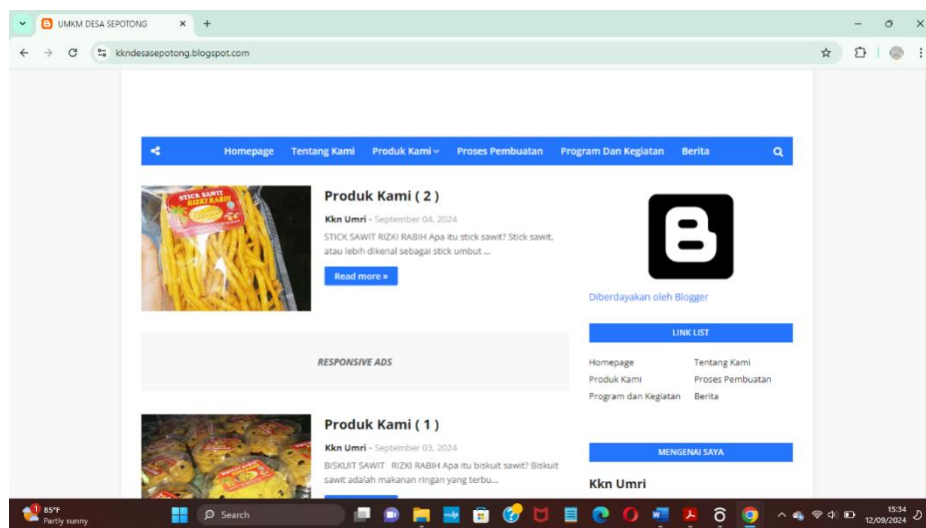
UMKM DESA SEPOTONG ×

kkndesasepotong.blogspot.com

Homepage Tentang Kami Produk Kami Proses Pembuatan Program Dan Kegiatan Berita

STICK SAWIT RIZKI RABIH

Produk Kami ( 2 )

Kkn Umri - September 04, 2024

STICK SAWIT RIZKI RABIH Apa itu stick sawit? Stick sawit, atau lebih dikenal sebagai stick umbut ...

Read more »

RESPONSIVE ADS

Produk Kami ( 1 )

Kkn Umri - September 03, 2024

BISKUIT SAWIT RIZKI RABIH Apa itu biskuit sawit? Biskuit sawit adalah makanan ringan yang terbu...

Diberdayakan oleh Blogger

LINK LIST

Homepage
Tentang Kami
Produk Kami
Proses Pembuatan
Program dan Kegiatan
Berita

MENGENAI SAYA

Kkn Umri

85°F
Partly sunny

Search

15:34
12/09/2024